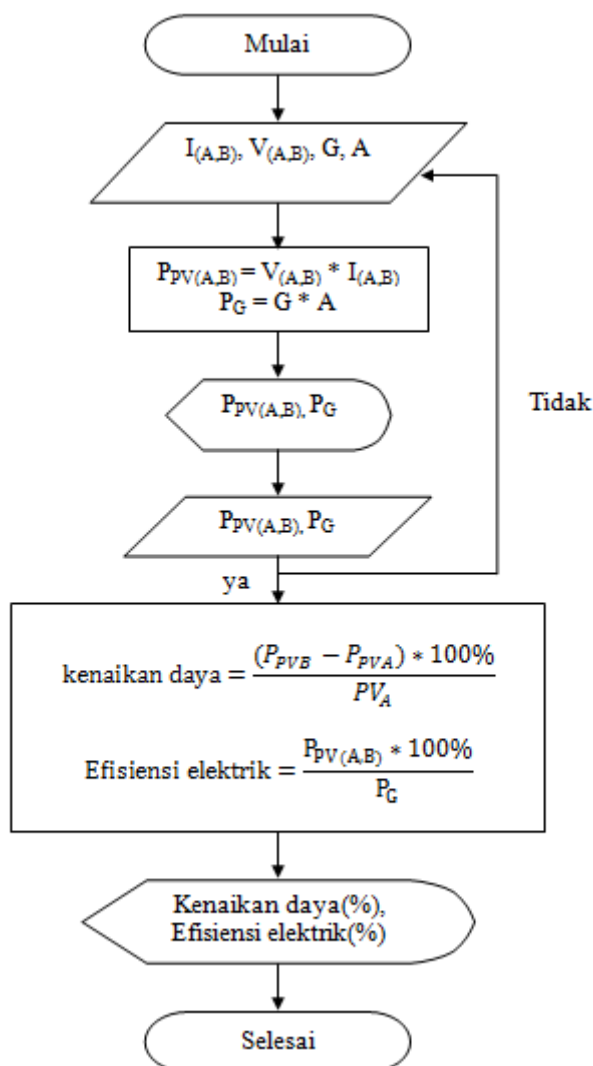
Mulai

$I_{(A,B)}$, $V_{(A,B)}$, G, A

$P_{PV(A,B)} = V_{(A,B)} * I_{(A,B)}$
$P_G = G * A$

$P_{PV(A,B)}$, $P_G$

Tidak

$P_{PV(A,B)}$, $P_G$

ya

kenaikan daya $= \frac{(P_{PVB} - P_{PVA}) * 100\%}{PV_A}$

Efisiensi elektrik $= \frac{P_{PV(A,B)} * 100\%}{P_G}$

Kenaikan daya(%), Efisiensi elektrik(%)

Selesai